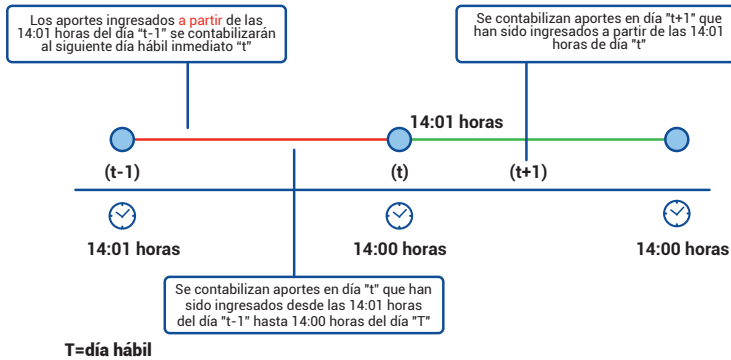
Los aportes ingresados a partir de las 14:01 horas del día "t-1" se contabilizarán al siguiente día hábil inmediato "t"

Se contabilizan aportes en día "t+1" que han sido ingresados a partir de las 14:01 horas de día "t"

14:01 horas

(t-1)

(t)

(t+1)

14:01 horas

14:00 horas

14:00 horas

Se contabilizan aportes en día "t" que han sido ingresados desde las 14:01 horas del día "t-1" hasta 14:00 horas del día "T"

T=día hábil